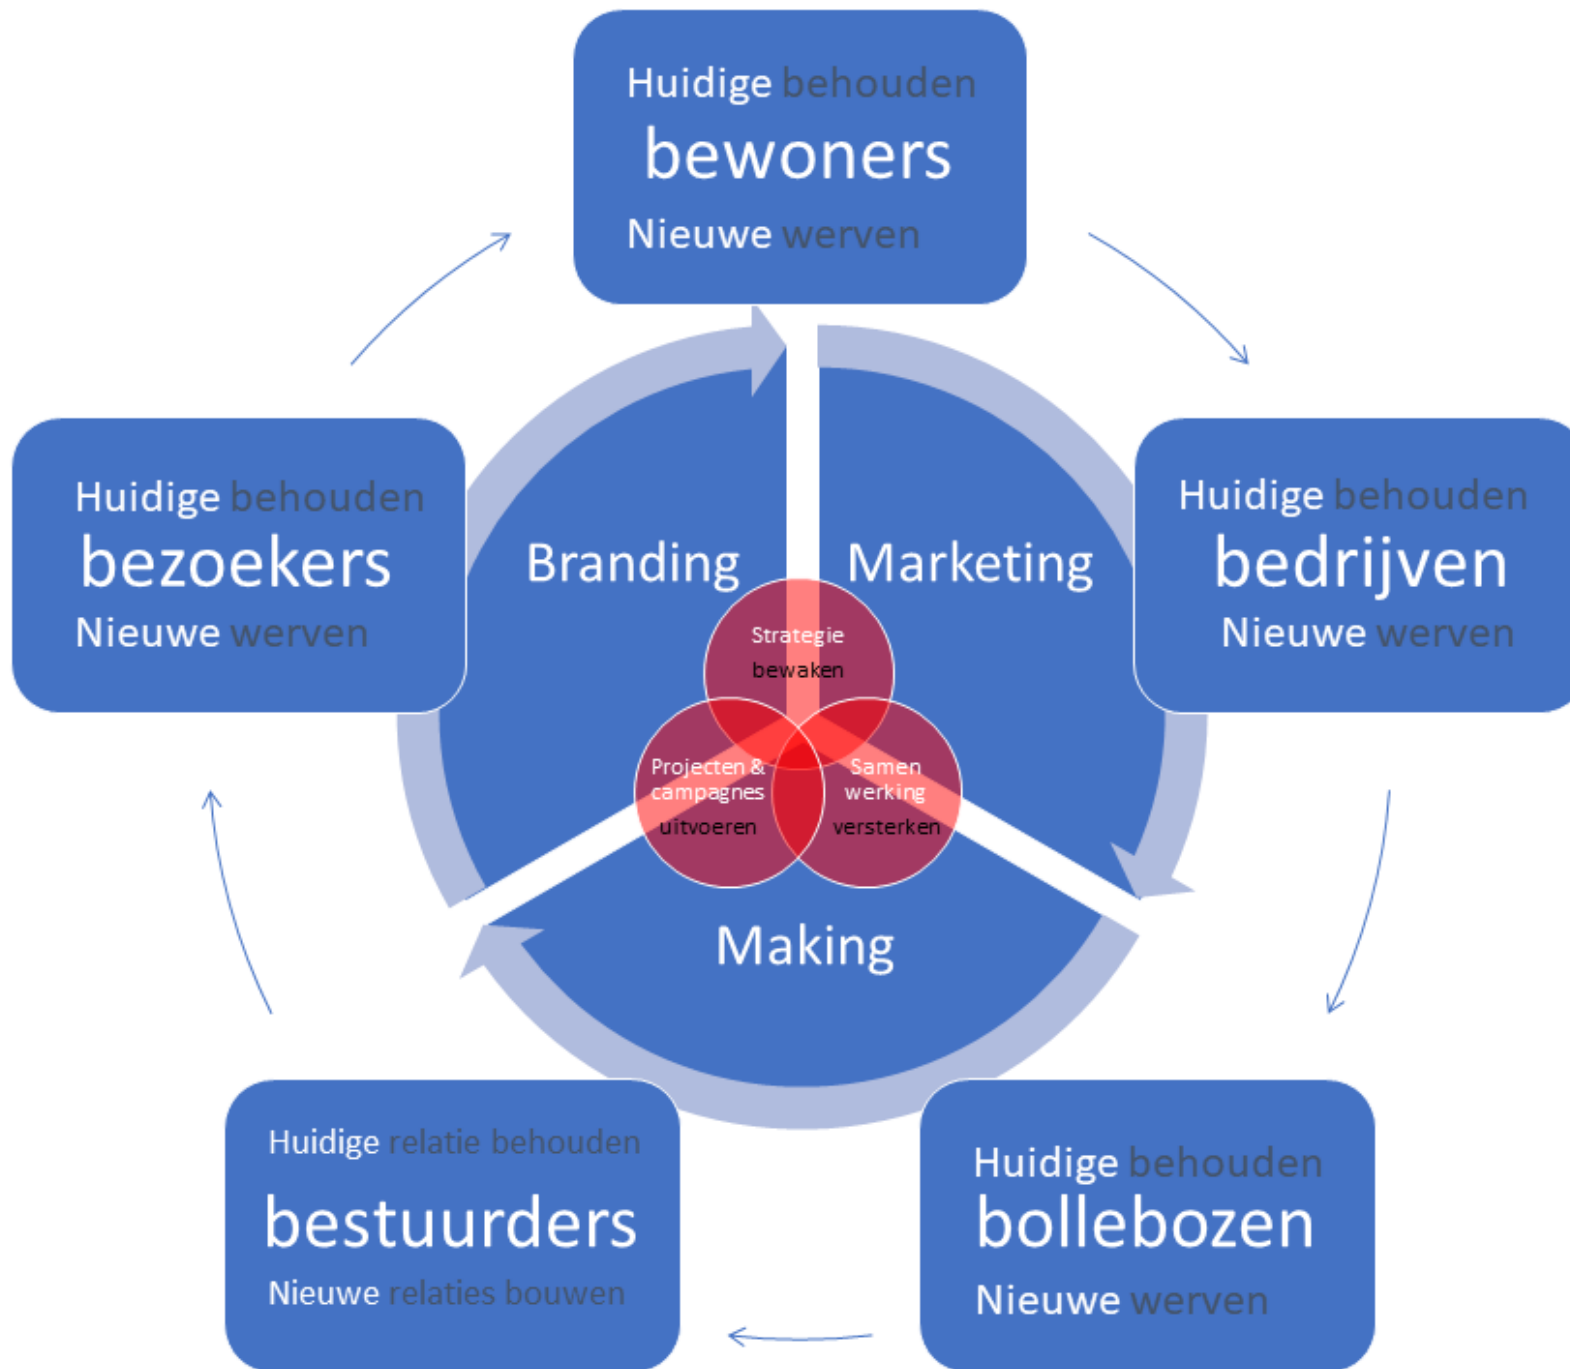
Huidige behouden
bewoners
Nieuwe werven

Huidige behouden
bedrijven
Nieuwe werven

Huidige behouden
bollebozen
Nieuwe werven

Huidige relatie behouden
bestuurders
Nieuwe relaties bouwen

Huidige behouden
bezoekers
Nieuwe werven

Branding

Marketing

Making

Strategie
bewaken

Projecten & campagnes
uitvoeren

Samen werking
versterken